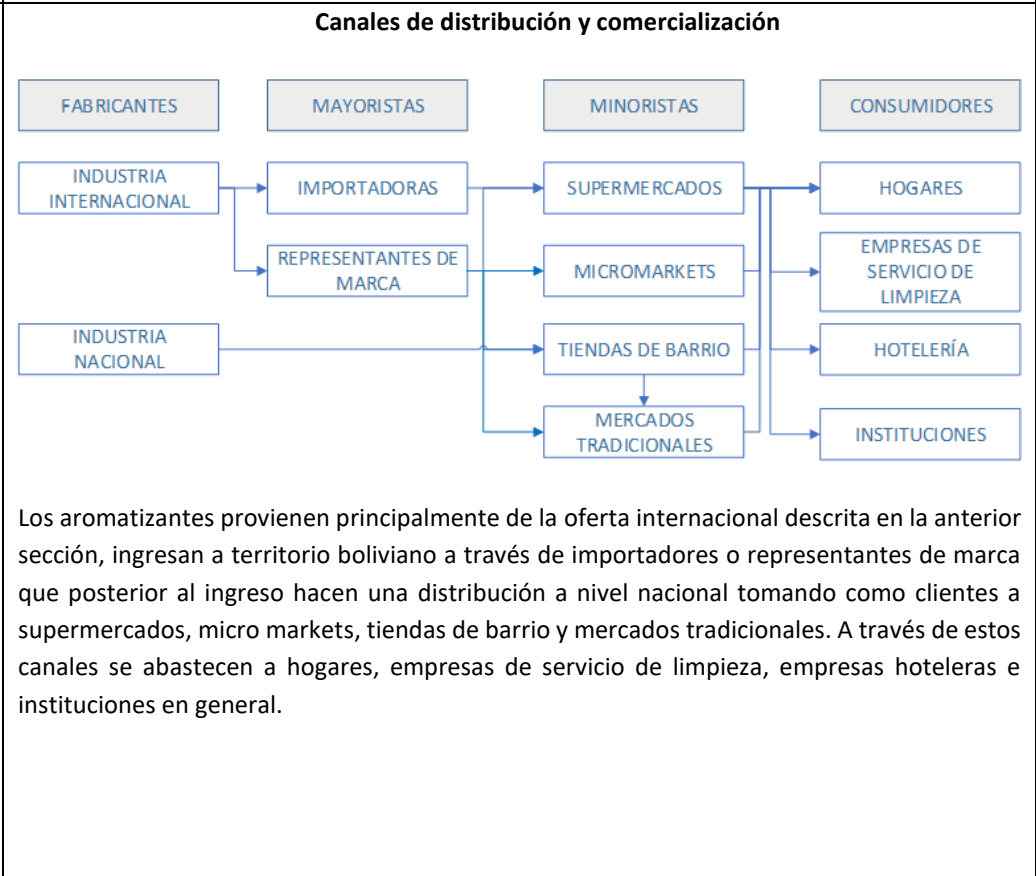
Canales de distribución y comercialización

FABRICANTES

MAYORISTAS

MINORISTAS

CONSUMIDORES

INDUSTRIA INTERNACIONAL

IMPORTADORAS

SUPERMERCADOS

HOGARES

REPRESENTANTES DE MARCA

MICROMARKETS

EMPRESAS DE SERVICIO DE LIMPIEZA

INDUSTRIA NACIONAL

TIENDAS DE BARRIO

HOTELERÍA

MERCADOS TRADICIONALES

INSTITUCIONES

Los aromatizantes provienen principalmente de la oferta internacional descrita en la anterior sección, ingresan a territorio boliviano a través de importadores o representantes de marca que posterior al ingreso hacen una distribución a nivel nacional tomando como clientes a supermercados, micro markets, tiendas de barrio y mercados tradicionales. A través de estos canales se abastecen a hogares, empresas de servicio de limpieza, empresas hoteleras e instituciones en general.